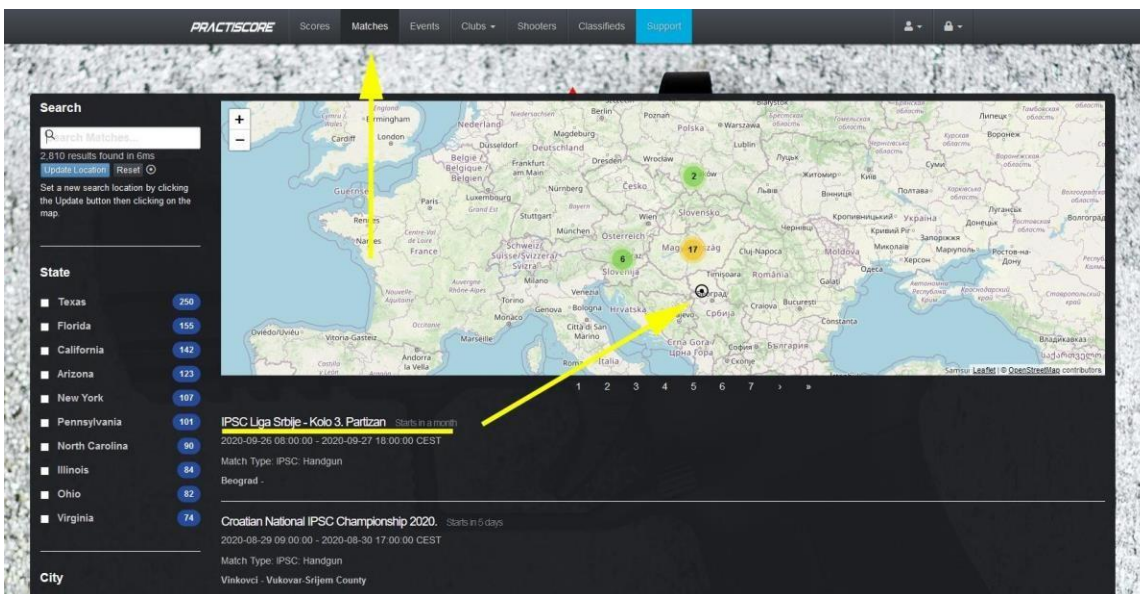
PRACTISCORE Scores Matches Events Clubs ▾ Shooters Classifieds Support

Search

Search Matches...

2,810 results found in 6ms

Update Location Reset

Set a new search location by clicking the Update button then clicking on the map.

State

| | |
|---|---|
| Texas | 250 |
| Florida | 155 |
| California | 142 |
| Arizona | 123 |
| New York | 107 |
| Pennsylvania | 101 |
| North Carolina | 90 |
| Illinois | 84 |
| Ohio | 82 |
| Virginia | 74 |

City

+
−

England Birmingham Cardiff London Nederland Berlin Poznań Polska Warszawa Magdeburg Deutschland Düsseldorf Dresden Wrocław Lublin Belgique België Frankfurt am Main Česko Luxembourg Nürnberg Paris Guernsey Rennes Nantes France Stuttgart München Wien Slovensko Österreich Schweiz Suisse/Svizzera Cluj-Napoca Moldova Slovenija Milano Torino Venezia Bologna Hrvatska Timișoara România Galați Monaco Genova Craiova București Marseille Città di San Marino Србија Oviedo/Uviéu Vitoria-Gasteiz Andorra la Vella Crna Gora Црна Гора София България Constanta Italia Roma Скопје Odesa Одеса Київ Житомир Вінниця Полтава Кривий Ріг Запоріжжя Миколаїв Херсон Донецьк Маріуполь Ростов-на-Дону Липецк Воронеж Суми Луганськ Краснодар Ставропольский край Владикавказ Львів Луцьк Чернівці Кропивницький Україна

2 17 6

Samsung Leaflet | © OpenStreetMap contributors

1 2 3 4 5 6 7 › »

IPSC Liga Srbije - Kolo 3. Partizan Starts in a month
2020-09-26 08:00:00 - 2020-09-27 18:00:00 CEST
Match Type: IPSC: Handgun
Beograd -

Croatian National IPSC Championship 2020. Starts in 5 days
2020-08-29 09:00:00 - 2020-08-30 17:00:00 CEST
Match Type: IPSC: Handgun
Vinkovci - Vukovar-Srijem County